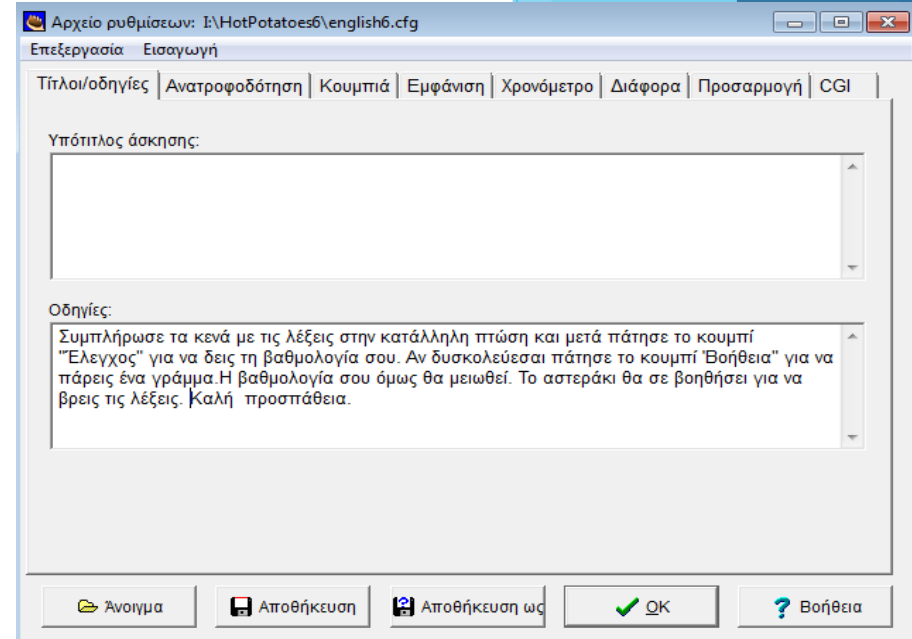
Αρχείο ρυθμίσεων: I:\HotPotatoes6\english6.cfg

Επεξεργασία Εισαγωγή

Τίτλοι/οδηγίες | Ανατροφοδότηση | Κουμπιά | Εμφάνιση | Χρονόμετρο | Διάφορα | Προσαρμογή | CGI

Υπότιτλος άσκησης:

Οδηγίες:

Συμπλήρωσε τα κενά με τις λέξεις στην κατάλληλη πτώση και μετά πάτησε το κουμπί "Έλεγχος" για να δεις τη βαθμολογία σου. Αν δυσκολεύεσαι πάτησε το κουμπί 'Βοήθεια" για να πάρεις ένα γράμμα.Η βαθμολογία σου όμως θα μειωθεί. Το αστεράκι θα σε βοηθήσει για να βρεις τις λέξεις. Καλή προσπάθεια.

Άνοιγμα | Αποθήκευση | Αποθήκευση ως | OK | Βοήθεια